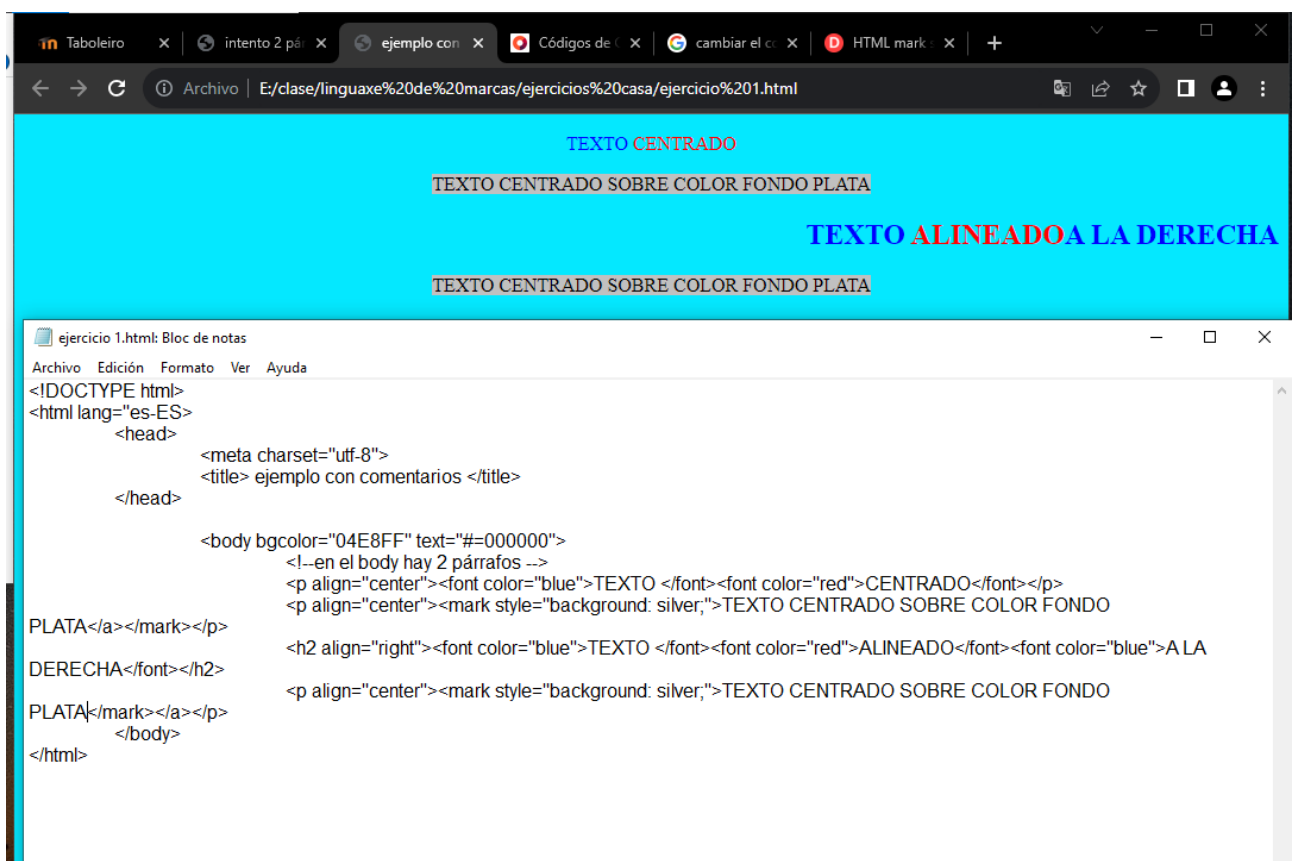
Taboleiro ×
intento 2 pá ×
ejemplo con ×
Códigos de ×
cambiar el co ×
HTML mark ×
+

Archivo | E:/clase/linguaxe%20de%20marcas/ejercicios%20casa/ejercicio%201.html

TEXTO CENTRADO

TEXTO CENTRADO SOBRE COLOR FONDO PLATA

TEXTO ALINEADOA LA DERECHA

TEXTO CENTRADO SOBRE COLOR FONDO PLATA

ejercicio 1.html: Bloc de notas

Archivo Edición Formato Ver Ayuda

<!DOCTYPE html>
<html lang="es-ES">
<head>
<meta charset="utf-8">
<title> ejemplo con comentarios </title>
</head>

<body bgcolor="04E8FF" text="#=000000">
<!--en el body hay 2 párrafos -->
<p align="center"><font color="blue">TEXTO </font><font color="red">CENTRADO</font></p>
<p align="center"><mark style="background: silver;">TEXTO CENTRADO SOBRE COLOR FONDO PLATA</a></mark></p>
<h2 align="right"><font color="blue">TEXTO </font><font color="red">ALINEADO</font><font color="blue">A LA DERECHA</font></h2>
<p align="center"><mark style="background: silver;">TEXTO CENTRADO SOBRE COLOR FONDO PLATA</mark></a></p>
</body>
</html>